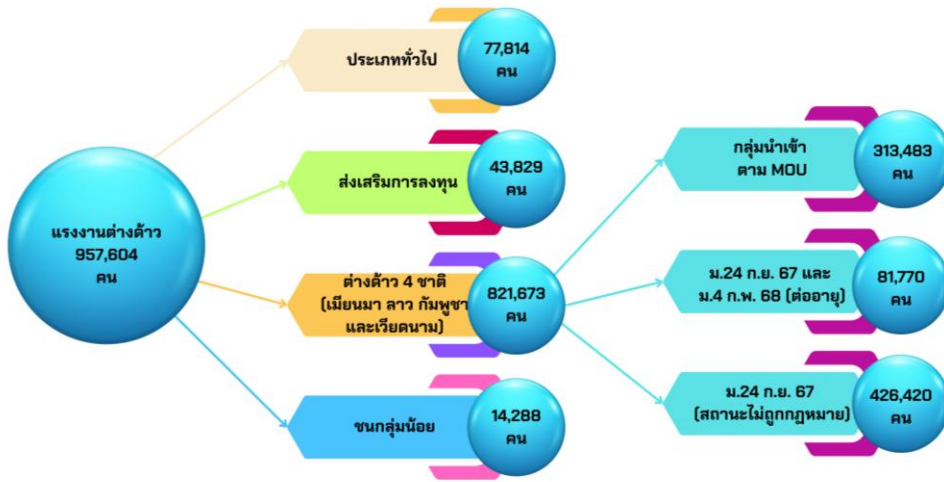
แรงงานต่างด้าว 957,604 คน

ประเภททั่วไป
77,814 คน

ส่งเสริมการลงทุน
43,829 คน

ต่างด้าว 4 ชาติ (เมียนมา ลาว กัมพูชา และเวียดนาม)
821,673 คน

ชนกลุ่มน้อย
14,288 คน

กลุ่มนำเข้า ตาม MOU
313,483 คน

ม.24 ก.ย. 67 และ ม.4 ก.พ. 68 (ต่ออายุ)
81,770 คน

ม.24 ก.ย. 67 (สถานะไม่ถูกกฎหมาย)
426,420 คน